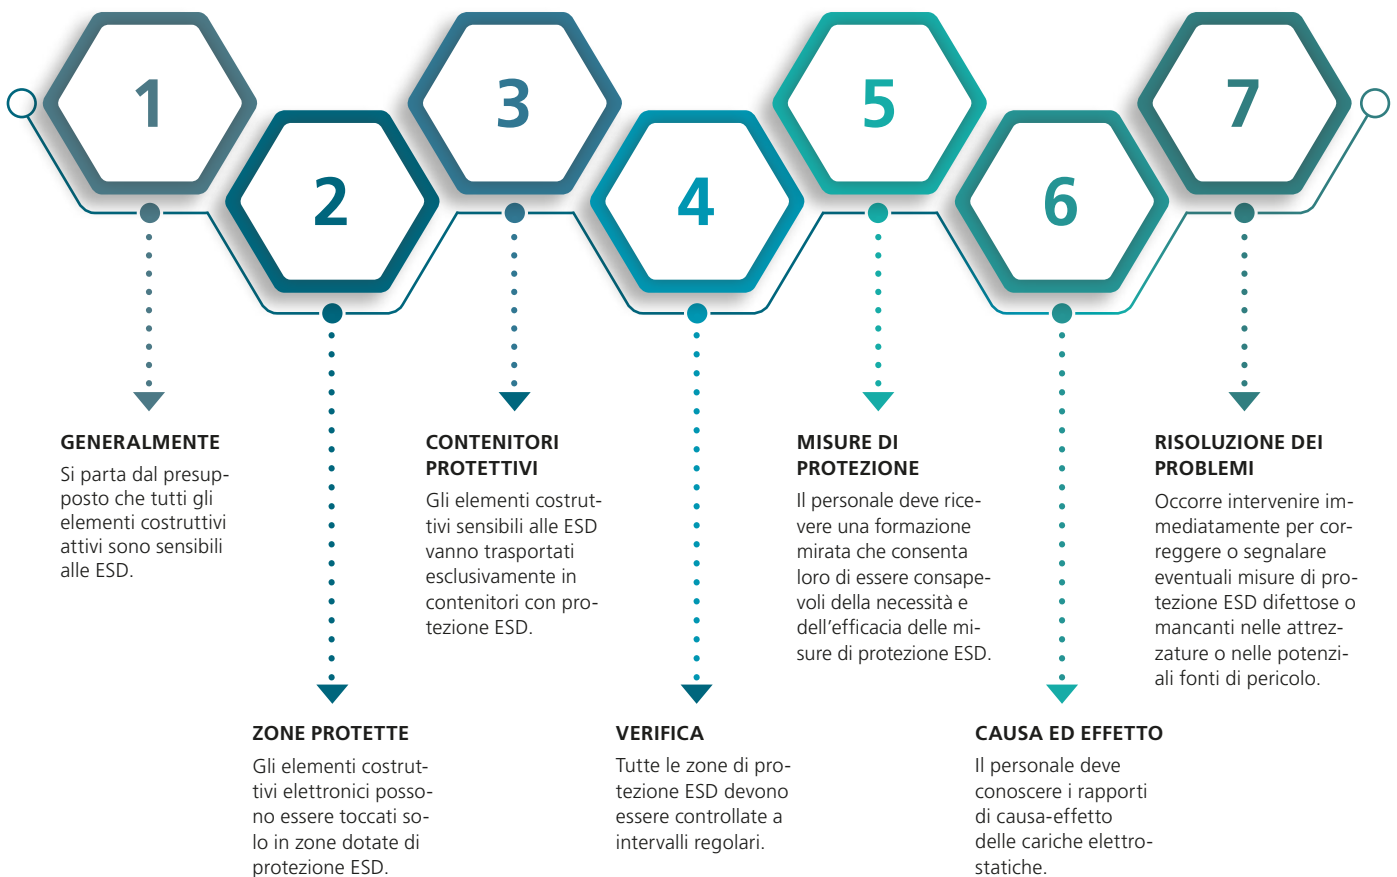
1

2

3

4

5

6

7

GENERALMENTE

Si parta dal presupposto che tutti gli elementi costruttivi attivi sono sensibili alle ESD.

CONTENITORI PROTETTIVI

Gli elementi costruttivi sensibili alle ESD vanno trasportati esclusivamente in contenitori con protezione ESD.

MISURE DI PROTEZIONE

Il personale deve ricevere una formazione mirata che consenta loro di essere consapevoli della necessità e dell’efficacia delle misure di protezione ESD.

RISOLUZIONE DEI PROBLEMI

Occorre intervenire immediatamente per correggere o segnalare eventuali misure di protezione ESD difettose o mancanti nelle attrezzature o nelle potenziali fonti di pericolo.

ZONE PROTETTE

Gli elementi costruttivi elettronici possono essere toccati solo in zone dotate di protezione ESD.

VERIFICA

Tutte le zone di protezione ESD devono essere controllate a intervalli regolari.

CAUSA ED EFFETTO

Il personale deve conoscere i rapporti di causa-effetto delle cariche elettrostatiche.